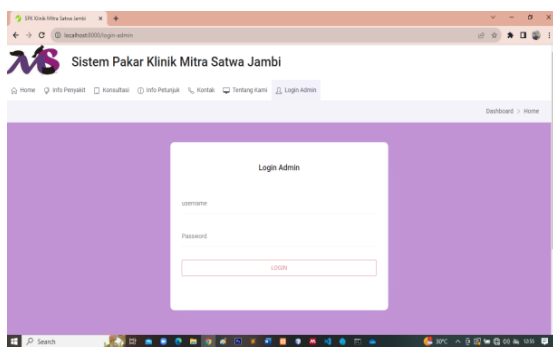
SPK Klinik Mitra Satwa Jambi
localhost:8000/login-admin

Sistem Pakar Klinik Mitra Satwa Jambi

Home Info Penyakit Konsultasi Info Petunjuk Kontak Tentang Kami Login Admin

Dashboard > Home

Login Admin

username

Password

LOGIN

Search

30°C

12:10